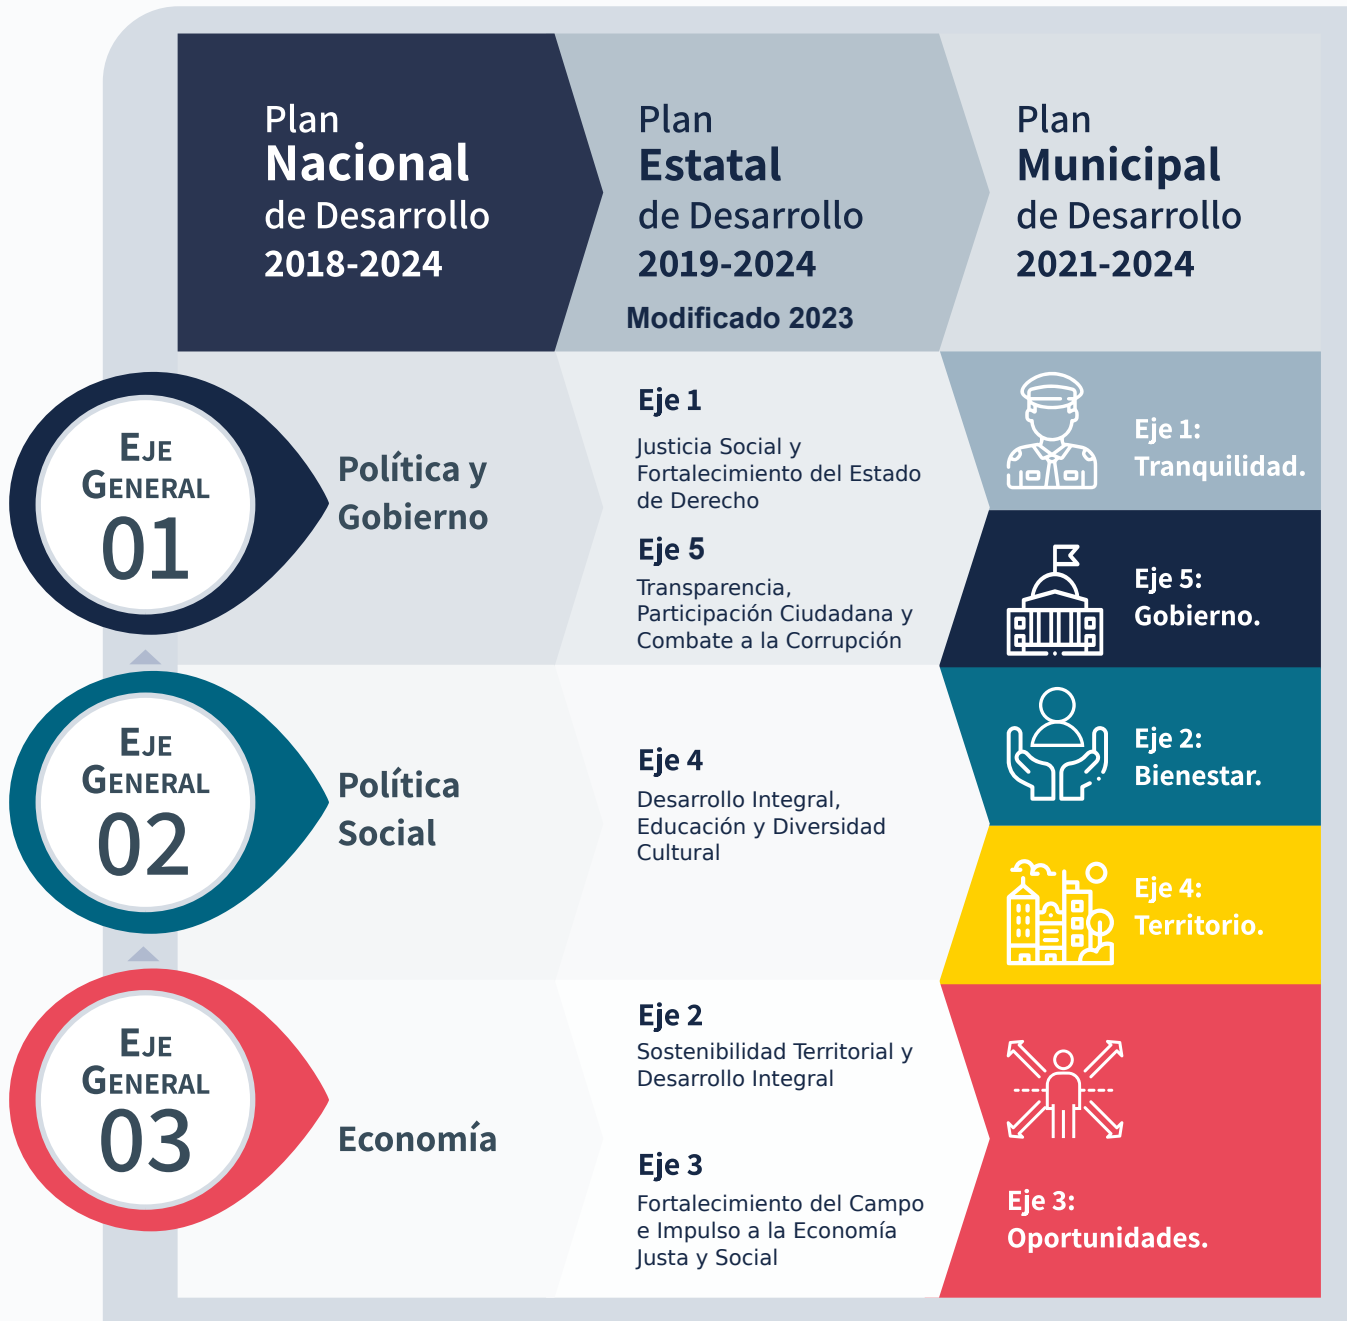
Plan
Nacional
de Desarrollo
2018-2024

Plan
Estatal
de Desarrollo
2019-2024
Modificado 2023

Plan
Municipal
de Desarrollo
2021-2024

EJE GENERAL 01

Política y Gobierno

Eje 1
Justicia Social y Fortalecimiento del Estado de Derecho

Eje 5
Transparencia, Participación Ciudadana y Combate a la Corrupción

Eje 1: Tranquilidad.

Eje 5: Gobierno.

EJE GENERAL 02

Política Social

Eje 4
Desarrollo Integral, Educación y Diversidad Cultural

Eje 2: Bienestar.

Eje 4: Territorio.

EJE GENERAL 03

Economía

Eje 2
Sostenibilidad Territorial y Desarrollo Integral

Eje 3
Fortalecimiento del Campo e Impulso a la Economía Justa y Social

Eje 3: Oportunidades.